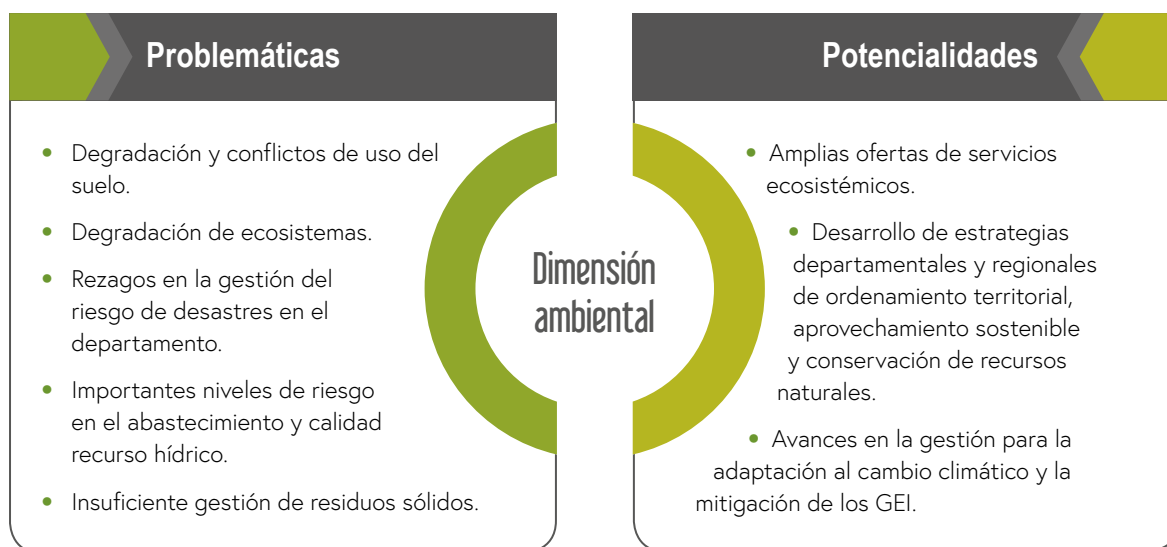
Problemáticas

- Degradación y conflictos de uso del suelo.
- Degradación de ecosistemas.
- Rezagos en la gestión del riesgo de desastres en el departamento.
- Importantes niveles de riesgo en el abastecimiento y calidad recurso hídrico.
- Insuficiente gestión de residuos sólidos.

Dimensión ambiental

Potencialidades

- Amplias ofertas de servicios ecosistémicos.
- Desarrollo de estrategias departamentales y regionales de ordenamiento territorial, aprovechamiento sostenible y conservación de recursos naturales.
- Avances en la gestión para la adaptación al cambio climático y la mitigación de los GEI.